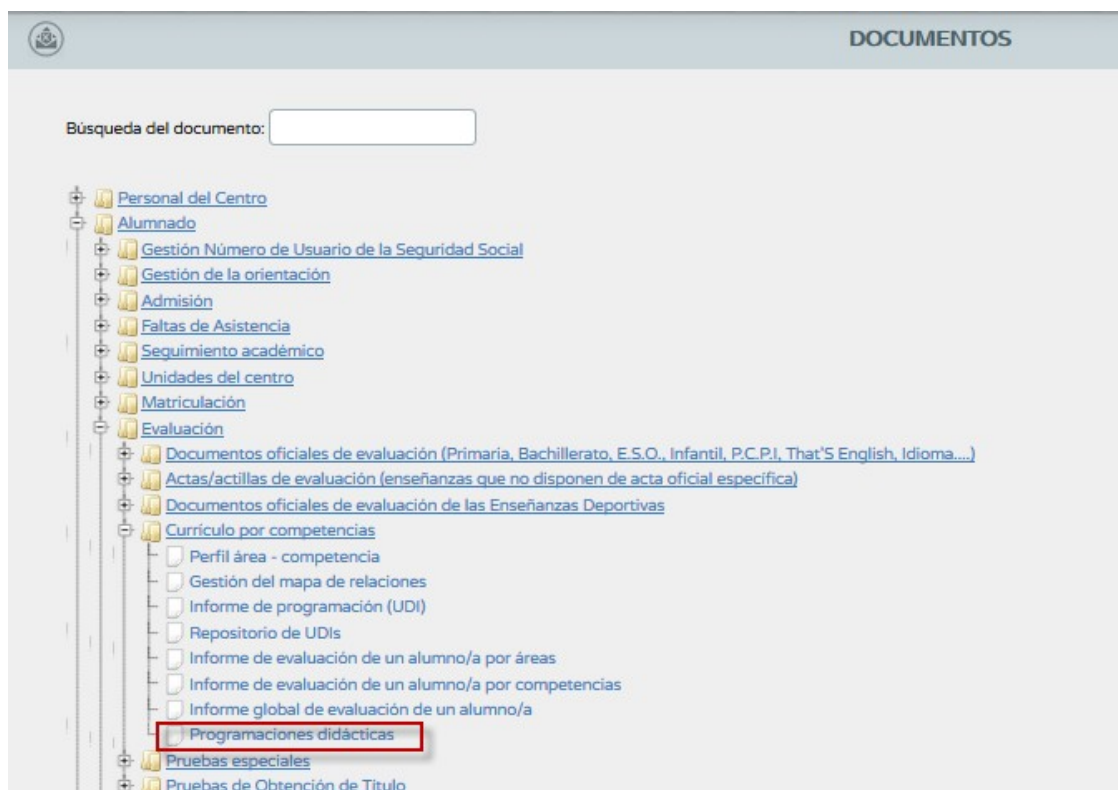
DOCUMENTOS

Búsqueda del documento:

Personal del Centro
Alumnado
Gestión Número de Usuario de la Seguridad Social
Gestión de la orientación
Admisión
Faltas de Asistencia
Seguimiento académico
Unidades del centro
Matriculación
Evaluación
Documentos oficiales de evaluación (Primaria, Bachillerato, E.S.O., Infantil, P.C.P.I, That'S English, Idioma....)
Actas/actillas de evaluación (enseñanzas que no disponen de acta oficial específica)
Documentos oficiales de evaluación de las Enseñanzas Deportivas
Currículo por competencias
Perfil área - competencia
Gestión del mapa de relaciones
Informe de programación (UDI)
Repositorio de UDIs
Informe de evaluación de un alumno/a por áreas
Informe de evaluación de un alumno/a por competencias
Informe global de evaluación de un alumno/a
Programaciones didácticas
Pruebas especiales
Pruebas de Obtención de Título